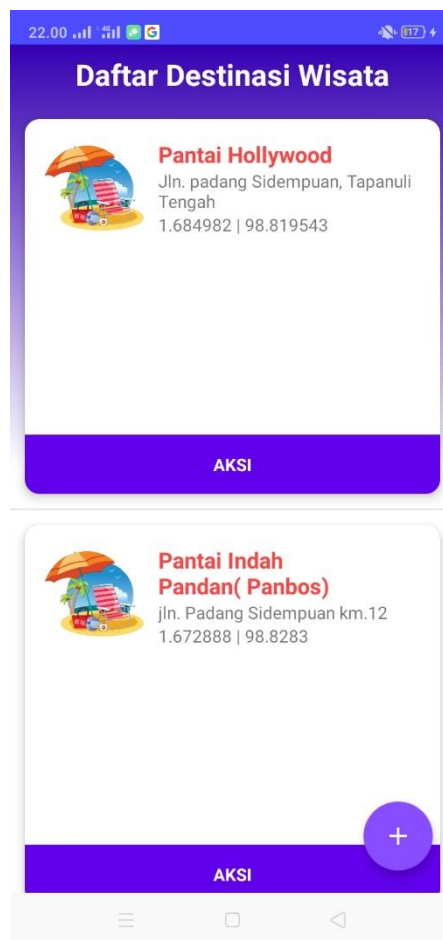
22.00 17

Daftar Destinasi Wisata

Pantai Hollywood
Jln. padang Sidempuan, Tapanuli Tengah
1.684982 | 98.819543

AKSI

Pantai Indah Pandan( Panbos)
jln. Padang Sidempuan km.12
1.672888 | 98.8283

+

AKSI